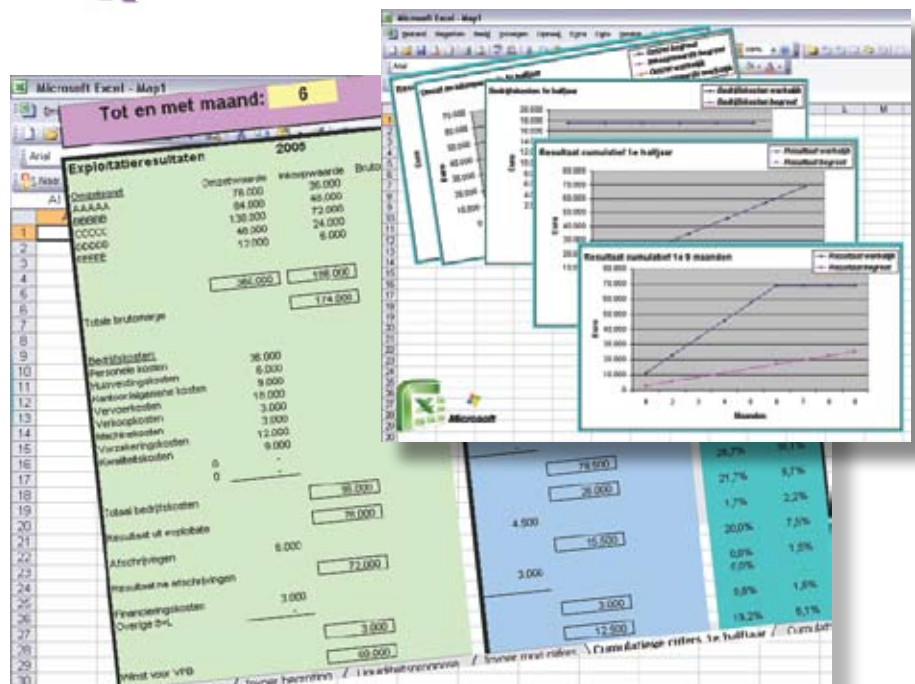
Microsoft Excel - Map1

Tot en met maand: 6

Arial

Exploitatieresultaten 2005

Omzetwaarde Inkoopwaarde Bruto

Omzetsoort
AAAAA 78.000 30.000
BBBBB 84.000 48.000
CCCCC 130.000 72.000
DDDDD 40.000 24.000
EEEEE 12.000 6.000

360.000 186.000

174.000

Totale brutomarge

Bedrijfskosten:
Personele kosten 36.000
Huisvestingskosten 6.000
Kantoor/algemene kosten 9.000
Vervoerkosten 15.000
Verkoopkosten 3.000
Machinekosten 3.000
Verzekeringskosten 12.000
Kredietkosten 9.000

0 -
0 -

Totaal bedrijfskosten 98.000

Resultaat uit exploitatie 76.000

Afschrijvingen 6.000

Resultaat na afschrijvingen 72.000

Financieringskosten 3.000
Overige B+L -

3.000

69.000

Winst voor VPB

Microsoft Excel - Map1

Bedrijfskosten werkelijk
Bedrijfskosten begroot

Resultaat cumulatief 1e halfjaar

Resultaat werkelijk
Resultaat begroot

Resultaat cumulatief 1e 9 maanden

Resultaat werkelijk
Resultaat begroot

80.000
70.000
60.000
50.000
40.000
30.000
20.000
10.000
0

Euro

Maanden

Microsoft

79.500
28.000
4.500
15.500
3.000
3.000
12.500

28,7% 30,1%
21,7% 6,7%
1,7% 2,2%
20,0% 7,5%
0,0% 1,5%
0,0%
5,8% 1,8%
19,2% 6,1%

Invoer begroting / Liquiditeitsprognose / Invoer mnd cijfers / Cumulatieve cijfers 1e halfjaar / Cumula